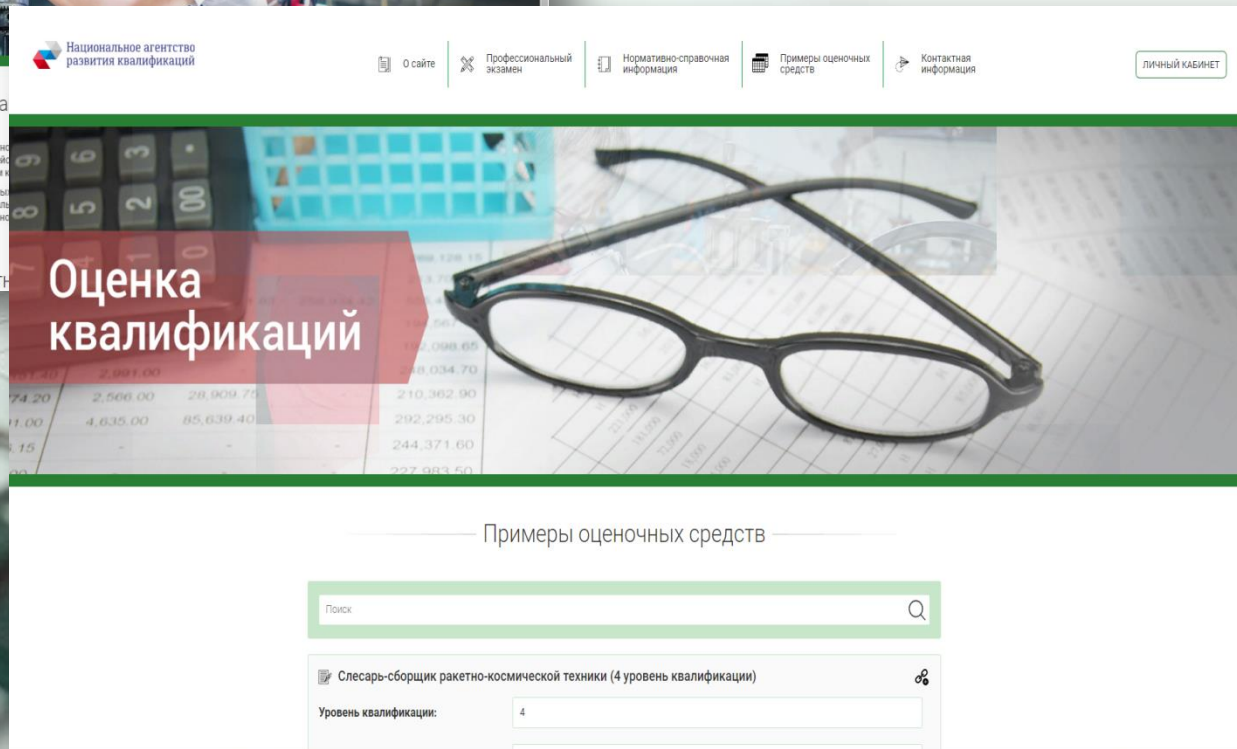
Национальное агентство развития квалификаций

О сайте
Профессиональный экзамен
Нормативно-справочная информация
Примеры оценочных средств
Контактная информация
ЛИЧНЫЙ КАБИНЕТ

Оценка квалификаций

Примеры оценочных средств

Поиск

Слесарь-сборщик ракетно-космической техники (4 уровень квалификации)

Уровень квалификации: 4